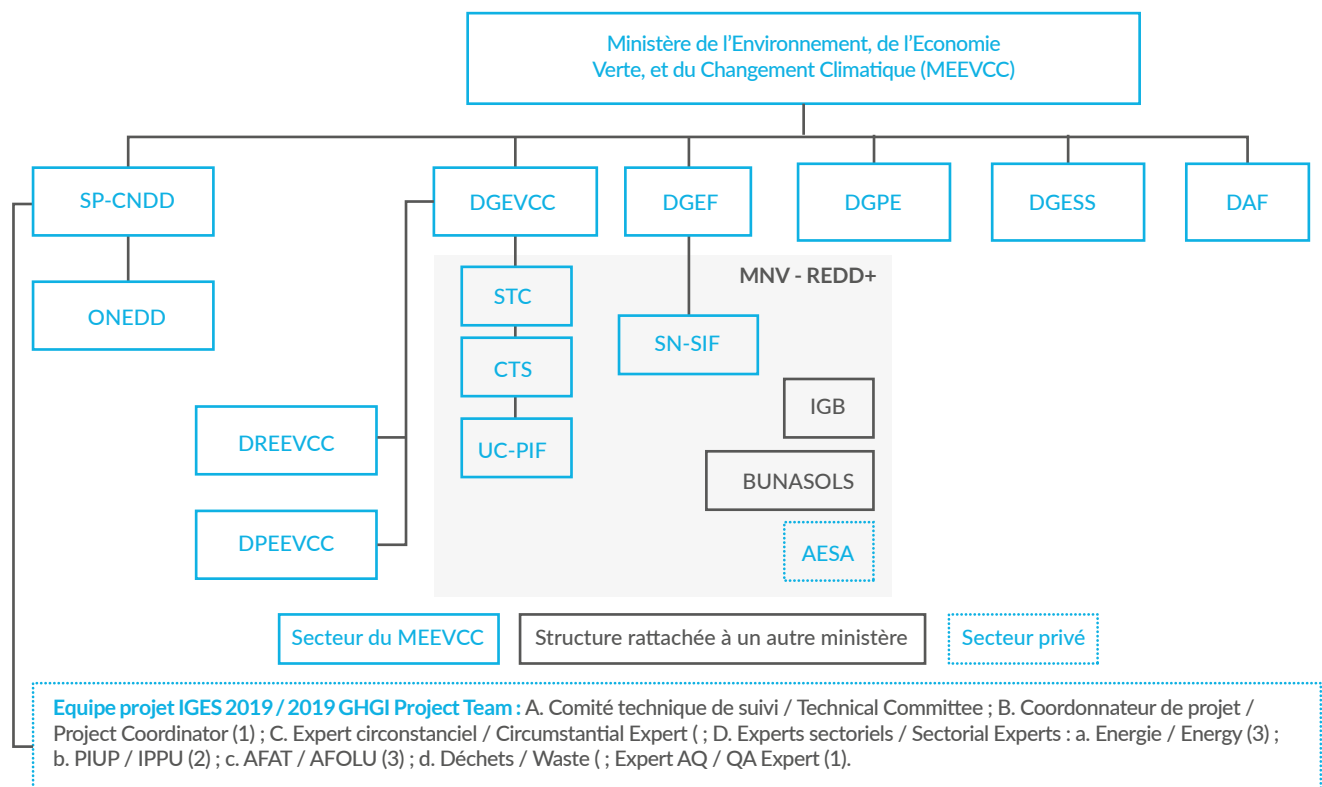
Ministère de l'Environnement, de l'Economie Verte, et du Changement Climatique (MEEVCC)

SP-CNDD

DGEVCC

DGEF

DGPE

DGESS

DAF

ONEDD

MNV - REDD+

STC

CTS

UC-PIF

SN-SIF

IGB

BUNASOLS

AESA

DREEVCC

DPEEVCC

Secteur du MEEVCC

Structure rattachée à un autre ministère

Secteur privé

**Equipe projet IGES 2019 / 2019 GHGI Project Team :** A. Comité technique de suivi / Technical Committee ; B. Coordonnateur de projet / Project Coordinator (1) ; C. Expert circonstanciel / Circumstantial Expert ( ; D. Experts sectoriels / Sectorial Experts : a. Energie / Energy (3) ; b. PIUP / IPPU (2) ; c. AFAT / AFOLU (3) ; d. Déchets / Waste ( ; Expert AQ / QA Expert (1).